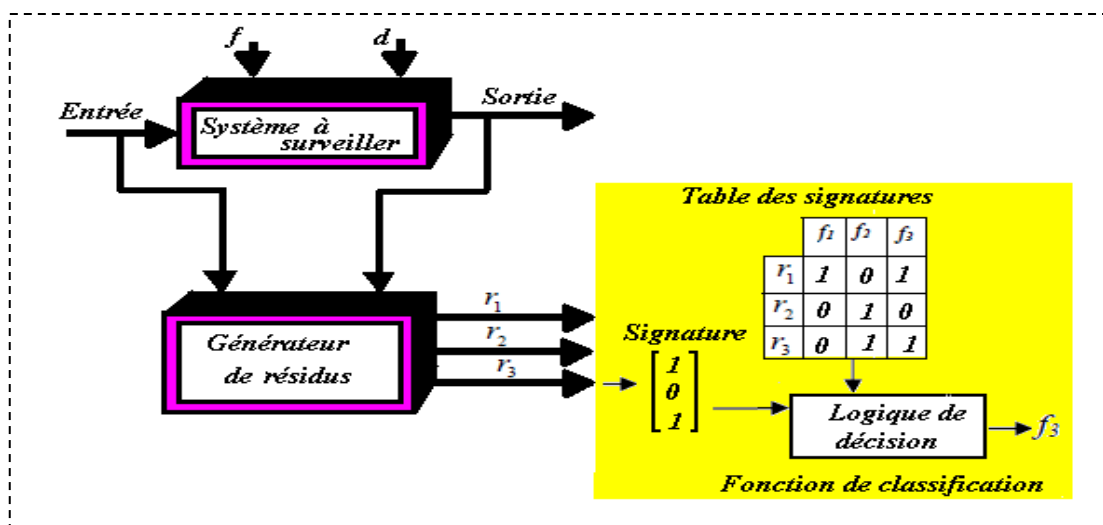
$f$

$d$

Entrée

Système à surveiller

Sortie

Table des signatures

|  | $f_1$ | $f_2$ | $f_3$ |
|---|---|---|---|
| $r_1$ | 1 | 0 | 1 |
| $r_2$ | 0 | 1 | 0 |
| $r_3$ | 0 | 1 | 1 |

Générateur de résidus

$r_1$

$r_2$

$r_3$

Signature

$\begin{bmatrix} 1 \\ 0 \\ 1 \end{bmatrix}$

Logique de décision

$f_3$

Fonction de classification